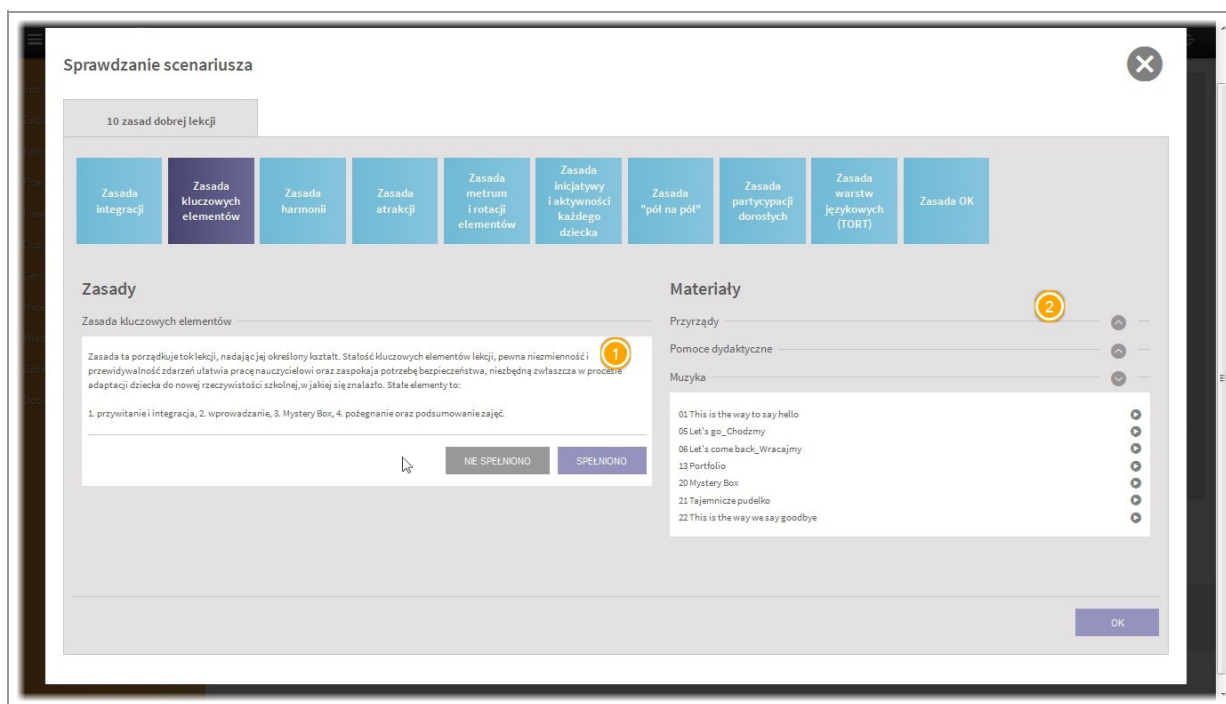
Sprawdzanie scenariusza

10 zasad dobrej lekcji

Zasada integracji

Zasada kluczowych elementów

Zasada harmonii

Zasada atrakcji

Zasada metrum i rotacji elementów

Zasada inicjatywy i aktywności każdego dziecka

Zasada "pół na pół"

Zasada partycypacji dorosłych

Zasada warstw językowych (TORT)

Zasada OK

Zasady

Zasada kluczowych elementów

1

Zasada ta porządkuje tok lekcji, nadając jej określony kształt. Stałość kluczowych elementów lekcji, pewna niezmienność i przewidywalność zdarzeń ułatwia pracę nauczycielowi oraz zaspokaja potrzebę bezpieczeństwa, niezbędną zwłaszcza w procesie adaptacji dziecka do nowej rzeczywistości szkolnej,w jakiej się znalazło. Stałe elementy to:

1. przywitanie i integracja, 2. wprowadzanie, 3. Mystery Box, 4. pożegnanie oraz podsumowanie zajęć.

NIE SPEŁNIONO

SPEŁNIONO

Materiały

2

Przyrządy

Pomoce dydaktyczne

Muzyka

01 This is the way to say hello
05 Let's go_Chodzmy
06 Let's come back_Wracajmy
13 Portfolio
20 Mystery Box
21 Tajemnicze pudelko
22 This is the way we say goodbye

OK